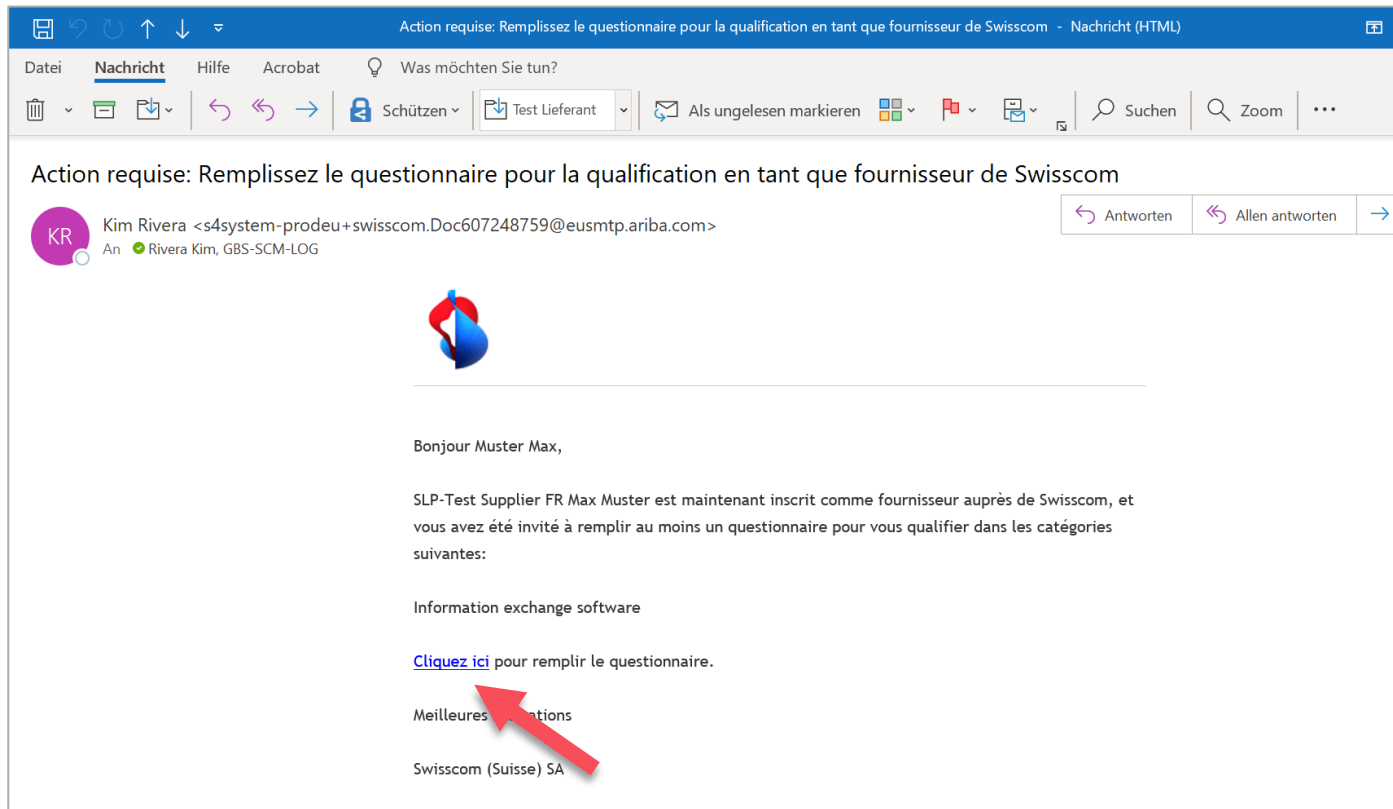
Action requise: Remplissez le questionnaire pour la qualification en tant que fournisseur de Swisscom - Nachricht (HTML)

Datei Nachricht Hilfe Acrobat Was möchten Sie tun?

Schützen Test Lieferant Als ungelesen markieren Suchen Zoom ...

Action requise: Remplissez le questionnaire pour la qualification en tant que fournisseur de Swisscom

KR Kim Rivera <s4system-prodeu+swisscom.Doc607248759@eusmtp.ariba.com>
An Rivera Kim, GBS-SCM-LOG

Antworten Allen antworten

Bonjour Muster Max,

SLP-Test Supplier FR Max Muster est maintenant inscrit comme fournisseur auprès de Swisscom, et vous avez été invité à remplir au moins un questionnaire pour vous qualifier dans les catégories suivantes:

Information exchange software

Cliquez ici pour remplir le questionnaire.

Meilleures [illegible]tions

Swisscom (Suisse) SA